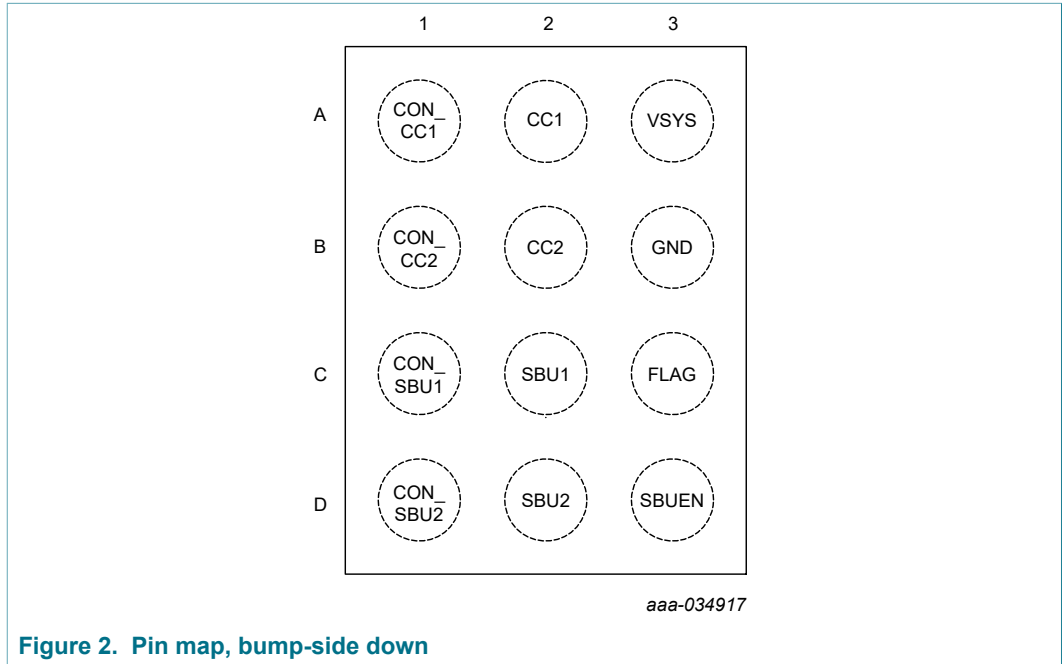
| | 1 | 2 | 3 |
|---|---|---|---|
| A | CON_ CC1 | CC1 | VSYS |
| B | CON_ CC2 | CC2 | GND |
| C | CON_ SBU1 | SBU1 | FLAG |
| D | CON_ SBU2 | SBU2 | SBUEN |

aaa-034917

Figure 2. Pin map, bump-side down